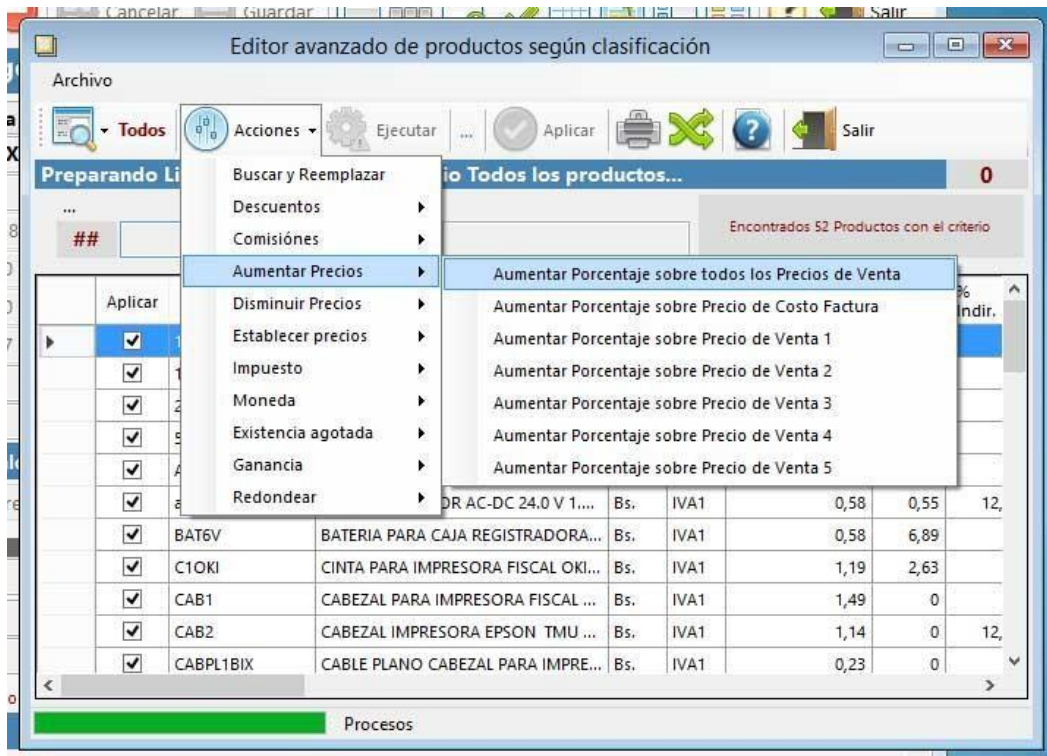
Cancelar Guardar Salir

Editor avanzado de productos según clasificación

Archivo

Todos Acciones Ejecutar ... Aplicar Salir

Preparando Li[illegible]io Todos los productos... 0

...
##

Encontrados 52 Productos con el criterio

Buscar y Reemplazar
Descuentos
Comisiónes
Aumentar Precios
Disminuir Precios
Establecer precios
Impuesto
Moneda
Existencia agotada
Ganancia
Redondear

Aumentar Porcentaje sobre todos los Precios de Venta
Aumentar Porcentaje sobre Precio de Costo Factura
Aumentar Porcentaje sobre Precio de Venta 1
Aumentar Porcentaje sobre Precio de Venta 2
Aumentar Porcentaje sobre Precio de Venta 3
Aumentar Porcentaje sobre Precio de Venta 4
Aumentar Porcentaje sobre Precio de Venta 5

| | Aplicar | | | | | | | % Indir. |
|---|---|---|---|---|---|---|---|---|
| ▶ | ☑ | 1 | | | | | | |
| | ☑ | 1 | | | | | | |
| | ☑ | 2 | | | | | | |
| | ☑ | 5 | | | | | | |
| | ☑ | A | | | | | | |
| | ☑ | a | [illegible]DR AC-DC 24.0 V 1.... | Bs. | IVA1 | 0,58 | 0,55 | 12, |
| | ☑ | BAT6V | BATERIA PARA CAJA REGISTRADORA... | Bs. | IVA1 | 0,58 | 6,89 | |
| | ☑ | C1OKI | CINTA PARA IMPRESORA FISCAL OKI... | Bs. | IVA1 | 1,19 | 2,63 | |
| | ☑ | CAB1 | CABEZAL PARA IMPRESORA FISCAL ... | Bs. | IVA1 | 1,49 | 0 | |
| | ☑ | CAB2 | CABEZAL IMPRESORA EPSON TMU ... | Bs. | IVA1 | 1,14 | 0 | 12, |
| | ☑ | CABPL1BIX | CABLE PLANO CABEZAL PARA IMPRE... | Bs. | IVA1 | 0,23 | 0 | |

Procesos